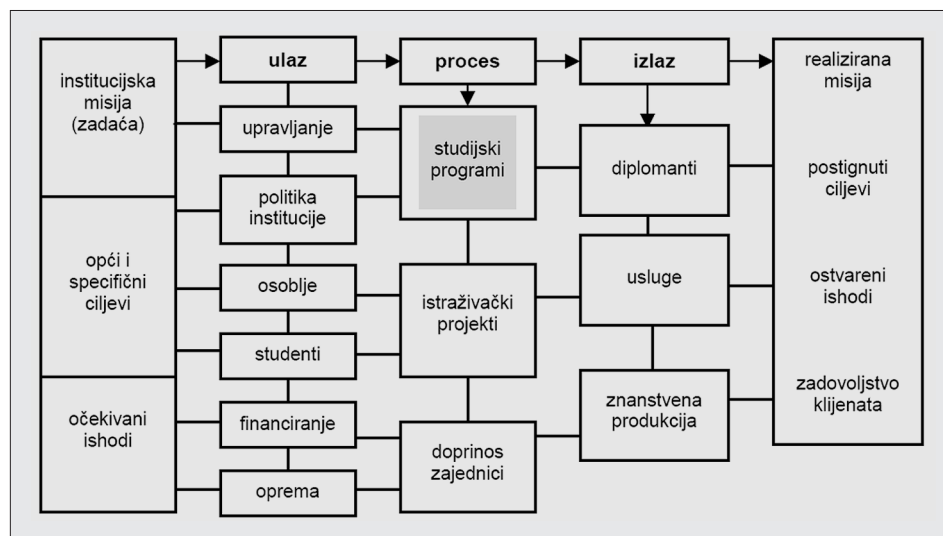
institucijska misija (zadaća)

opći i specifični ciljevi

očekivani ishodi

ulaz

upravljanje

politika institucije

osoblje

studenti

financiranje

oprema

proces

studijski programi

istraživački projekti

doprinos zajednici

izlaz

diplomanti

usluge

znanstvena produkcija

realizirana misija

postignuti ciljevi

ostvareni ishodi

zadovoljstvo klijenata